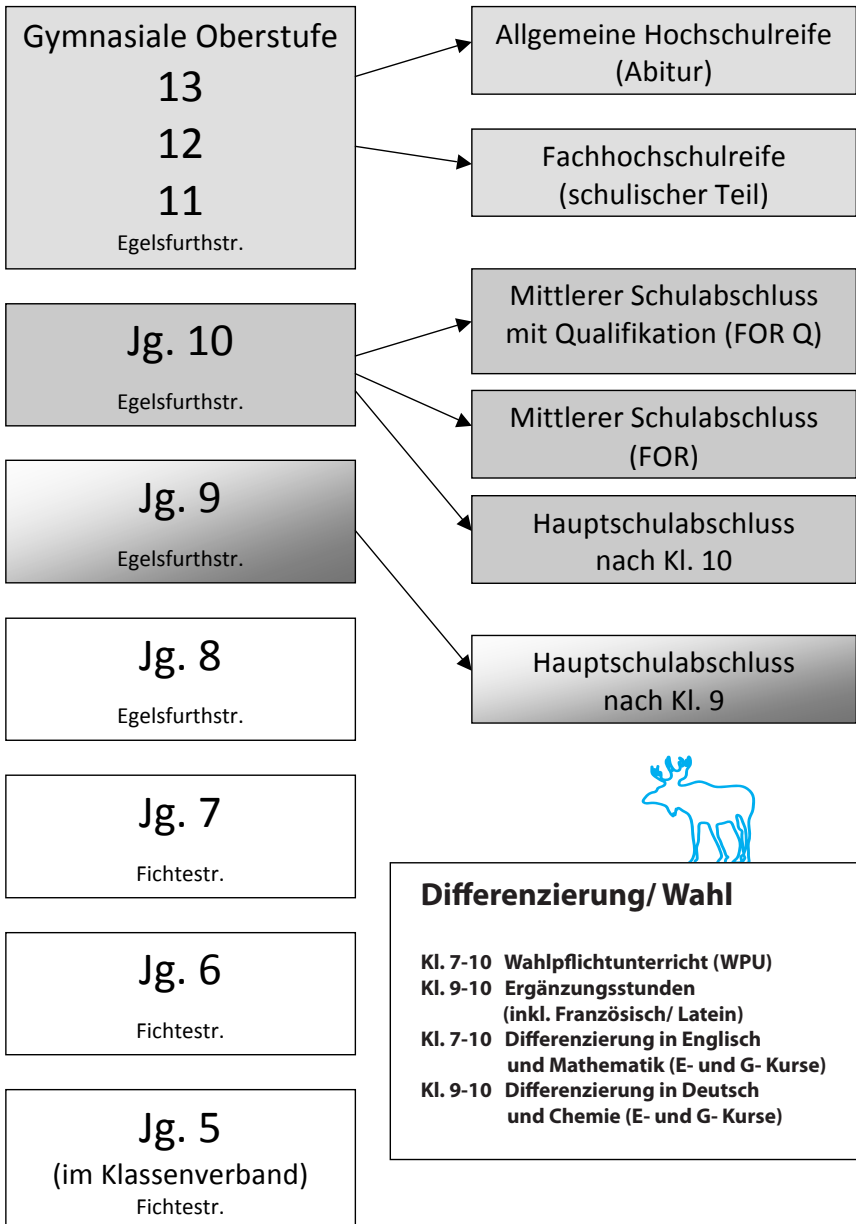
Gymnasiale Oberstufe
13
12
11
Egelsfurthstr.

Allgemeine Hochschulreife (Abitur)

Fachhochschulreife (schulischer Teil)

Jg. 10
Egelsfurthstr.

Mittlerer Schulabschluss mit Qualifikation (FOR Q)

Mittlerer Schulabschluss (FOR)

Jg. 9
Egelsfurthstr.

Hauptschulabschluss nach Kl. 10

Jg. 8
Egelsfurthstr.

Hauptschulabschluss nach Kl. 9

Jg. 7
Fichtestr.

Differenzierung/ Wahl

Kl. 7-10 Wahlpflichtunterricht (WPU)
Kl. 9-10 Ergänzungsstunden (inkl. Französisch/ Latein)
Kl. 7-10 Differenzierung in Englisch und Mathematik (E- und G- Kurse)
Kl. 9-10 Differenzierung in Deutsch und Chemie (E- und G- Kurse)

Jg. 6
Fichtestr.

Jg. 5
(im Klassenverband)
Fichtestr.